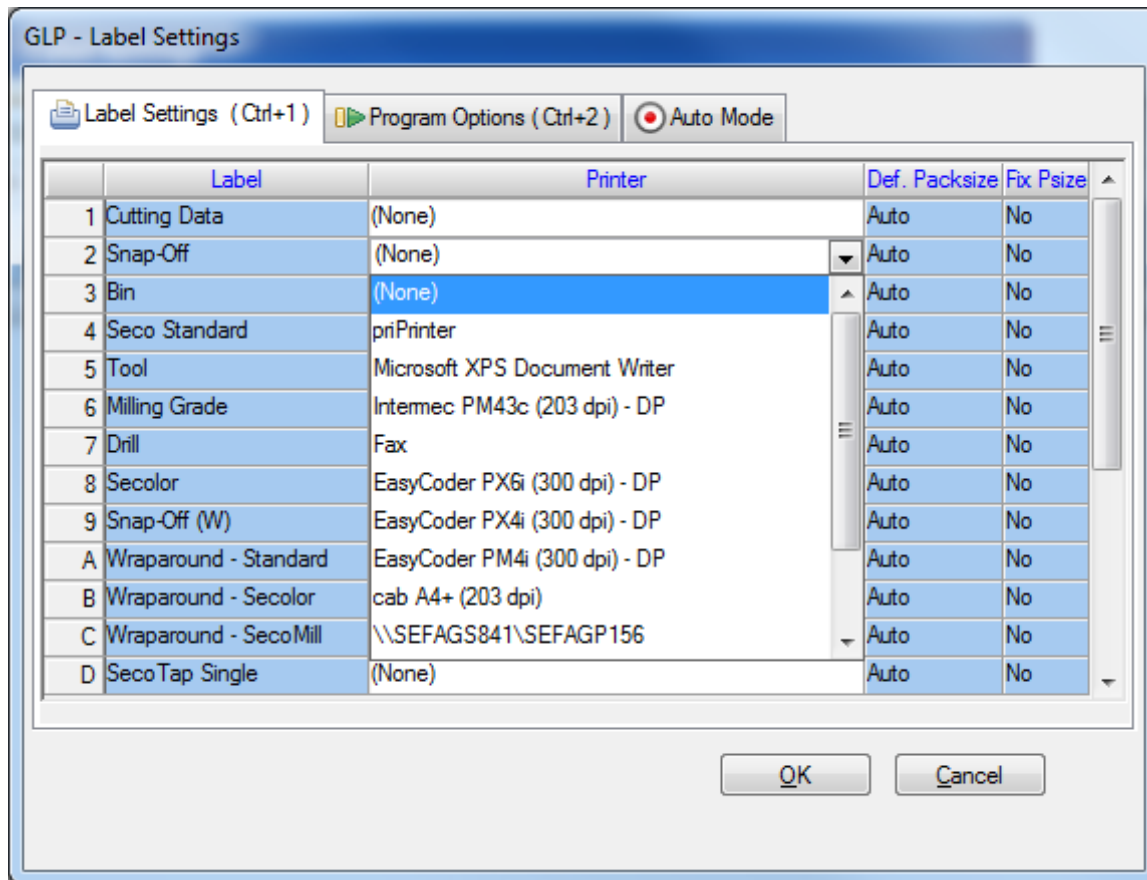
GLP - Label Settings

Label Settings ( Ctrl+1 ) | Program Options ( Ctrl+2 ) | Auto Mode

| | Label | Printer | Def. Packsize | Fix Psize |
|---|---|---|---|---|
| 1 | Cutting Data | (None) | Auto | No |
| 2 | Snap-Off | (None) | Auto | No |
| 3 | Bin | (None) | Auto | No |
| 4 | Seco Standard | priPrinter | Auto | No |
| 5 | Tool | Microsoft XPS Document Writer | Auto | No |
| 6 | Milling Grade | Intermec PM43c (203 dpi) - DP | Auto | No |
| 7 | Drill | Fax | Auto | No |
| 8 | Secolor | EasyCoder PX6i (300 dpi) - DP | Auto | No |
| 9 | Snap-Off (W) | EasyCoder PX4i (300 dpi) - DP | Auto | No |
| A | Wraparound - Standard | EasyCoder PM4i (300 dpi) - DP | Auto | No |
| B | Wraparound - Secolor | cab A4+ (203 dpi) | Auto | No |
| C | Wraparound - SecoMill | \\SEFAGS841\SEFAGP156 | Auto | No |
| D | SecoTap Single | (None) | Auto | No |

OK
Cancel